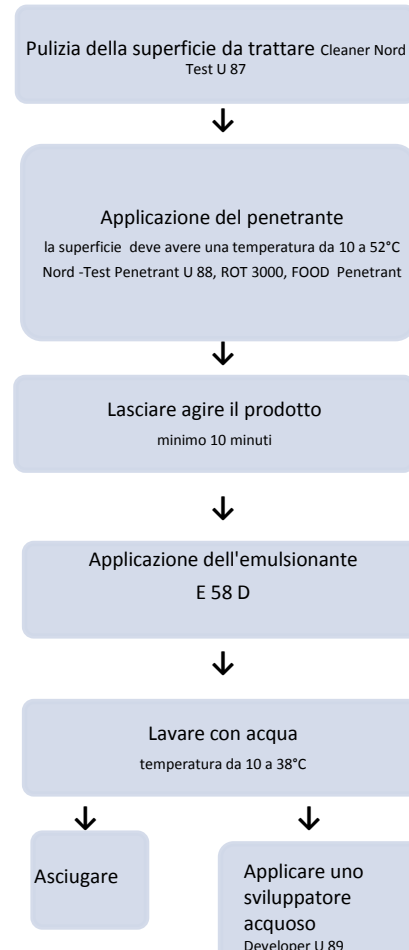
Pulizia della superficie da trattare Cleaner Nord Test U 87

Applicazione del penetrante

la superficie deve avere una temperatura da 10 a 52°C Nord -Test Penetrant U 88, ROT 3000, FOOD Penetrant

Lasciare agire il prodotto

minimo 10 minuti

Applicazione dell'emulsionante

E 58 D

Lavare con acqua

temperatura da 10 a 38°C

Asciugare

Applicare uno sviluppatore acquoso

Developer U 89